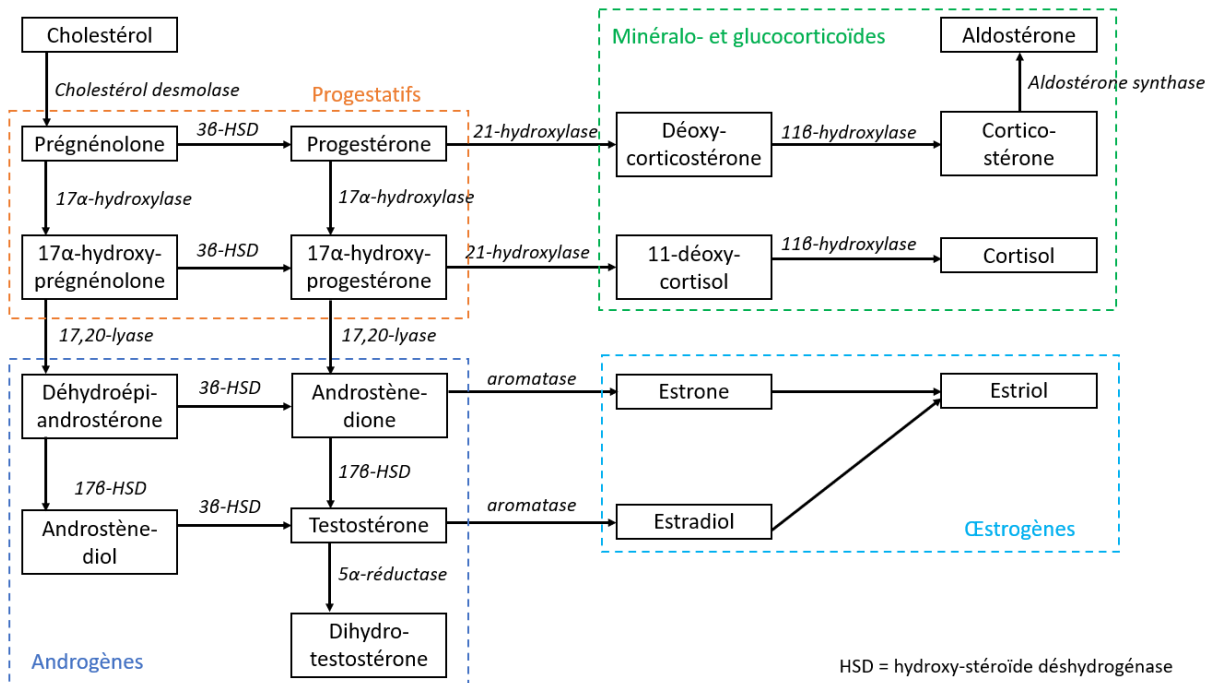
Cholestérol

Cholestérol desmolase

Progestatifs

Minéralo- et glucocorticoïdes

Aldostérone

Aldostérone synthase

Prégnénolone

3β-HSD

Progestérone

21-hydroxylase

Déoxy-corticostérone

11β-hydroxylase

Cortico-stérone

17α-hydroxylase

17α-hydroxylase

17α-hydroxy-prégnénolone

3β-HSD

17α-hydroxy-progestérone

21-hydroxylase

11-déoxy-cortisol

11β-hydroxylase

Cortisol

17,20-lyase

17,20-lyase

Déhydroépi-androstérone

3β-HSD

Androstène-dione

aromatase

Estrone

Estriol

17β-HSD

17β-HSD

3β-HSD

Androstène-diol

Testostérone

aromatase

Estradiol

Œstrogènes

5α-réductase

Dihydro-testostérone

Androgènes

HSD = hydroxy-stéroïde déshydrogénase